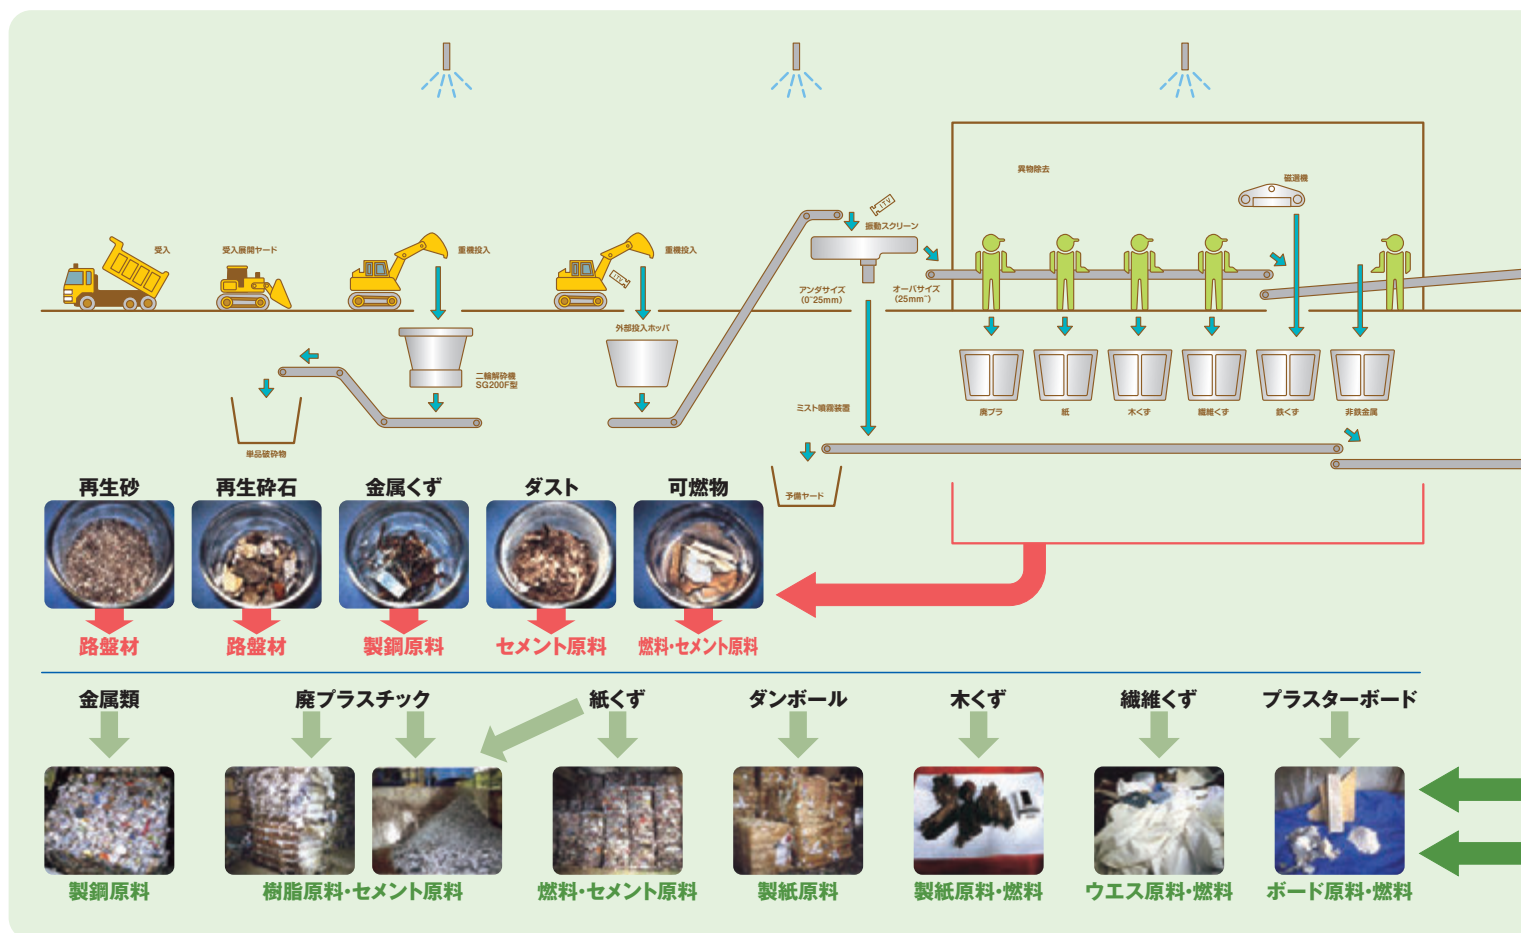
受入

受入展開ヤード

重機投入

重機投入

二軸解砕機 SG200F型

外部投入ホッパ

単品破砕物

振動スクリーン

アンダサイズ (0~25mm)

オーバサイズ (25mm~)

ミスト噴霧装置

予備ヤード

異物除去

磁選機

廃プラ

紙

木くず

繊維くず

鉄くず

非鉄金属

再生砂

再生砕石

金属くず

ダスト

可燃物

路盤材

路盤材

製鋼原料

セメント原料

燃料・セメント原料

金属類

廃プラスチック

紙くず

ダンボール

木くず

繊維くず

プラスターボード

製鋼原料

樹脂原料・セメント原料

燃料・セメント原料

製紙原料

製紙原料・燃料

ウエス原料・燃料

ボード原料・燃料